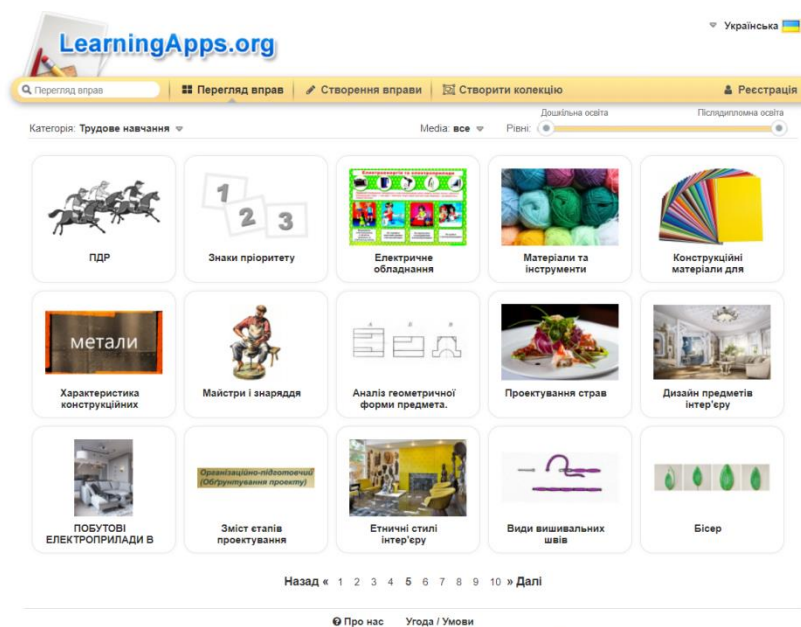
LearningApps.org

Українська

Перегляд вправ

Перегляд вправ | Створення вправи | Створити колекцію | Реєстрація

Категорія: Трудове навчання

Media: все

Рівні:

Дошкільна освіта

Післядипломна освіта

ПДР

1 2 3

Знаки пріоритету

Електричне обладнання

Матеріали та інструменти

Конструкційні матеріали для

метали

Характеристика конструкційних

Майстри і знаряддя

Аналіз геометричної форми предмета.

Проектування страв

Дизайн предметів інтер'єру

ПОБУТОВІ ЕЛЕКТРОПРИЛАДИ В

Організаційно-підготовчий (Обґрунтування проекту)

Зміст етапів проектування

Етнічні стилі інтер'єру

Види вишивальних швів

Бісер

Назад « 1 2 3 4 5 6 7 8 9 10 » Далі

Про нас Угода / Умови